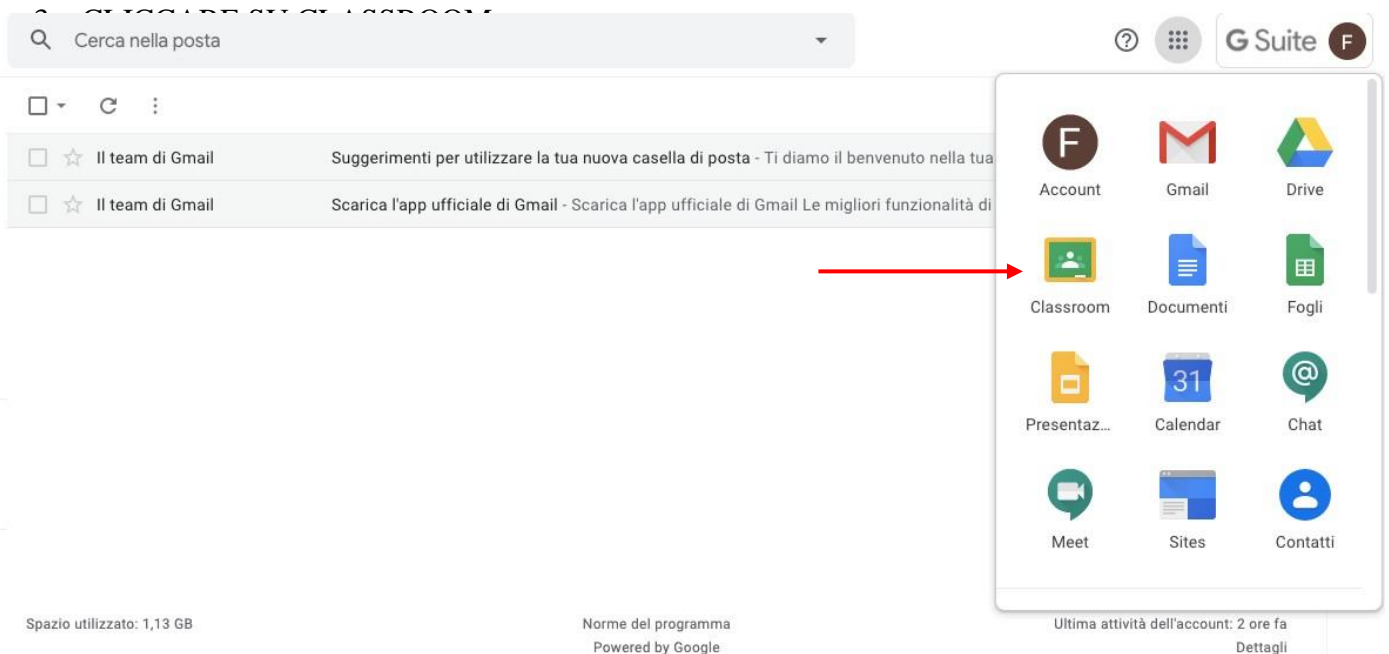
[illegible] CLICCARE SU CLASSROOM

Cerca nella posta

G Suite F

Il team di Gmail Suggerimenti per utilizzare la tua nuova casella di posta - Ti diamo il benvenuto nella tua

Il team di Gmail Scarica l'app ufficiale di Gmail - Scarica l'app ufficiale di Gmail Le migliori funzionalità di

F
Account

Gmail

Drive

Classroom

Documenti

Fogli

Presentaz...

31
Calendar

Chat

Meet

Sites

Contatti

Spazio utilizzato: 1,13 GB

Norme del programma
Powered by Google

Ultima attività dell'account: 2 ore fa
Dettagli